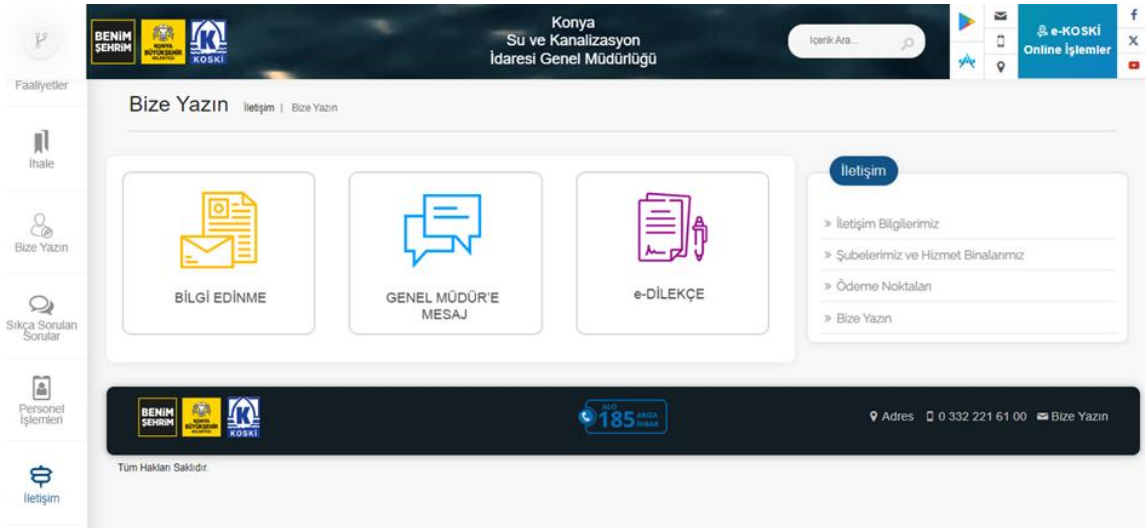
BENİM ŞEHRİM KONYA BÜYÜKŞEHİR BELEDİYESİ KOSKİ

Konya
Su ve Kanalizasyon
İdaresi Genel Müdürlüğü

İçerik Ara...

e-KOSKİ
Online İşlemler

f
X

Faaliyetler

İhale

Bize Yazın

Sıkça Sorulan Sorular

Personel İşlemleri

İletişim

Bize Yazın İletişim | Bize Yazın

BİLGİ EDİNME

GENEL MÜDÜR'E MESAJ

e-DİLEKÇE

İletişim

» İletişim Bilgilerimiz

» Şubelerimiz ve Hizmet Binalarımız

» Ödeme Noktaları

» Bize Yazın

BENİM ŞEHRİM KONYA BÜYÜKŞEHİR BELEDİYESİ KOSKİ

ALO 185 ARIZA İHBAR

Adres 0 332 221 61 00 Bize Yazın

Tüm Hakları Saklıdır.